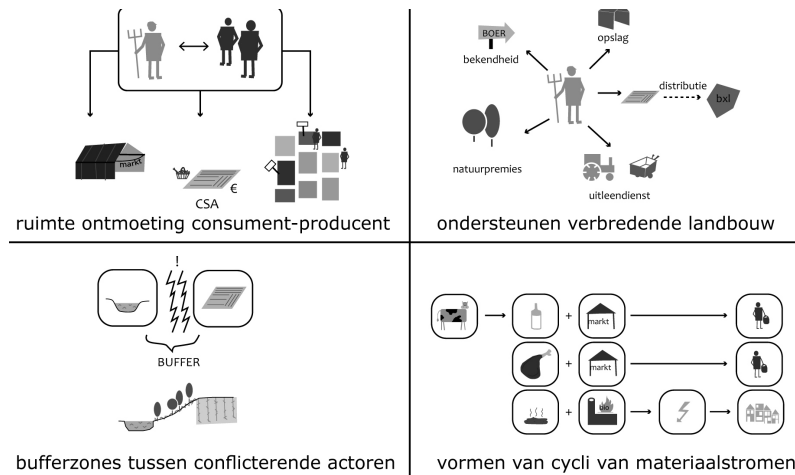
markt

CSA

€

ruimte ontmoeting consument-producent

BOER

bekendheid

opslag

distributie

bxl

natuurpremies

uitleendienst

ondersteunen verbredende landbouw

!

BUFFER

bufferzones tussen conflicterende actoren

+

markt

+

markt

+

bio

vormen van cycli van materiaalstromen